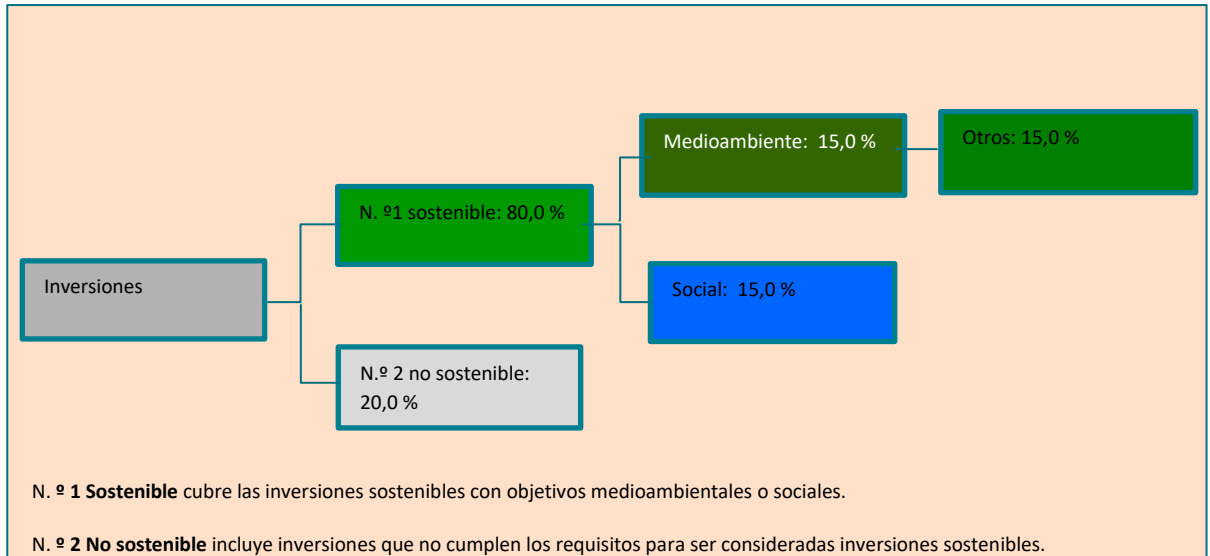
Medioambiente: 15,0 %

Otros: 15,0 %

N. º1 sostenible: 80,0 %

Inversiones

Social: 15,0 %

N.º 2 no sostenible: 20,0 %

N. º 1 Sostenible cubre las inversiones sostenibles con objetivos medioambientales o sociales.

N. º 2 No sostenible incluye inversiones que no cumplen los requisitos para ser consideradas inversiones sostenibles.